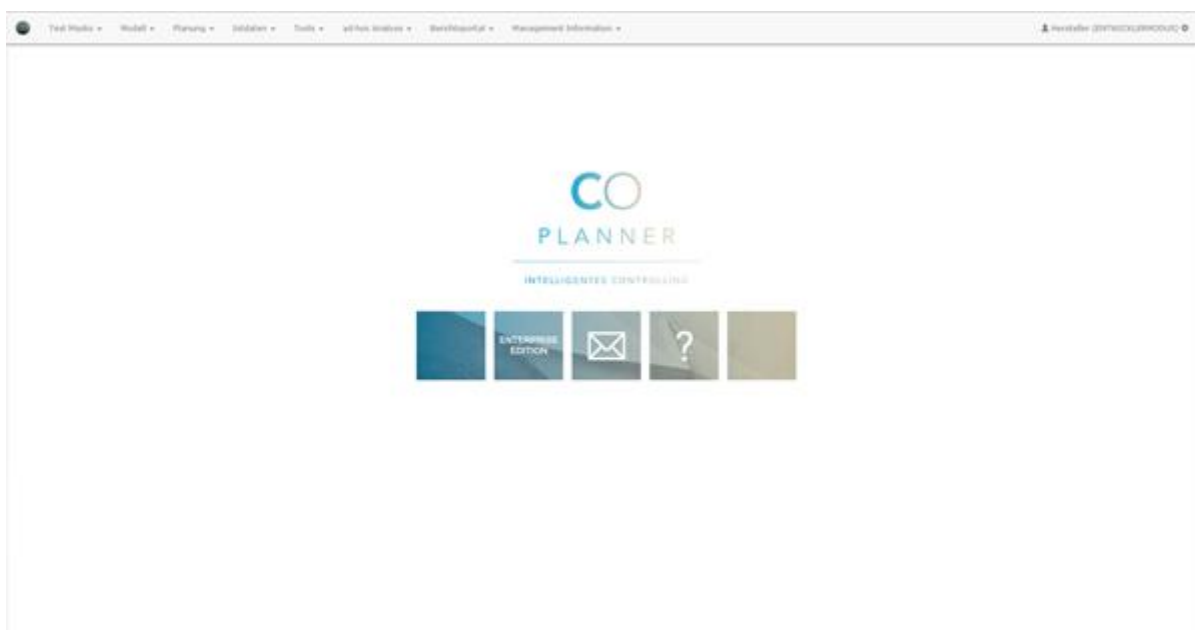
Test Modus ▾ Modell ▾ Planung ▾ Istdaten ▾ Tools ▾ ad-hoc Analyse ▾ Berichtsportal ▾ Management Information ▾

Hersteller (ENTWICKLERMODUS)

CO
PLANNER

INTELLIGENTES CONTROLLING

ENTERPRISE EDITION

?